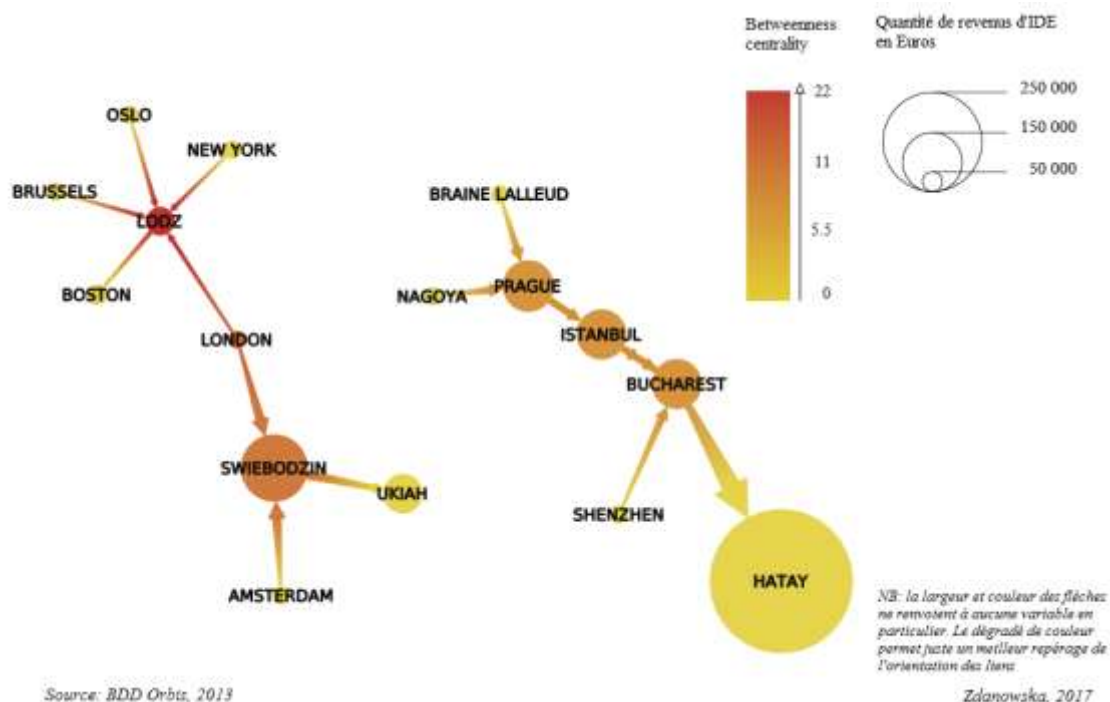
Betweenness centrality

22
11
5.5
0

Quantité de revenus d'IDE en Euros

250 000
150 000
50 000

OSLO
NEW YORK
BRUSSELS
LODZ
BOSTON
LONDON
SWIEBODZIN
UKIAH
AMSTERDAM

BRAINE LALLEUD
NAGOYA
PRAGUE
ISTANBUL
BUCHAREST
SHENZHEN
HATAY

NB: la largeur et couleur des flèches ne renvoient à aucune variable en particulier. Le dégradé de couleur permet juste un meilleur repérage de l'orientation des liens

Source: BDD Orbis, 2013

Zdanowska, 2017